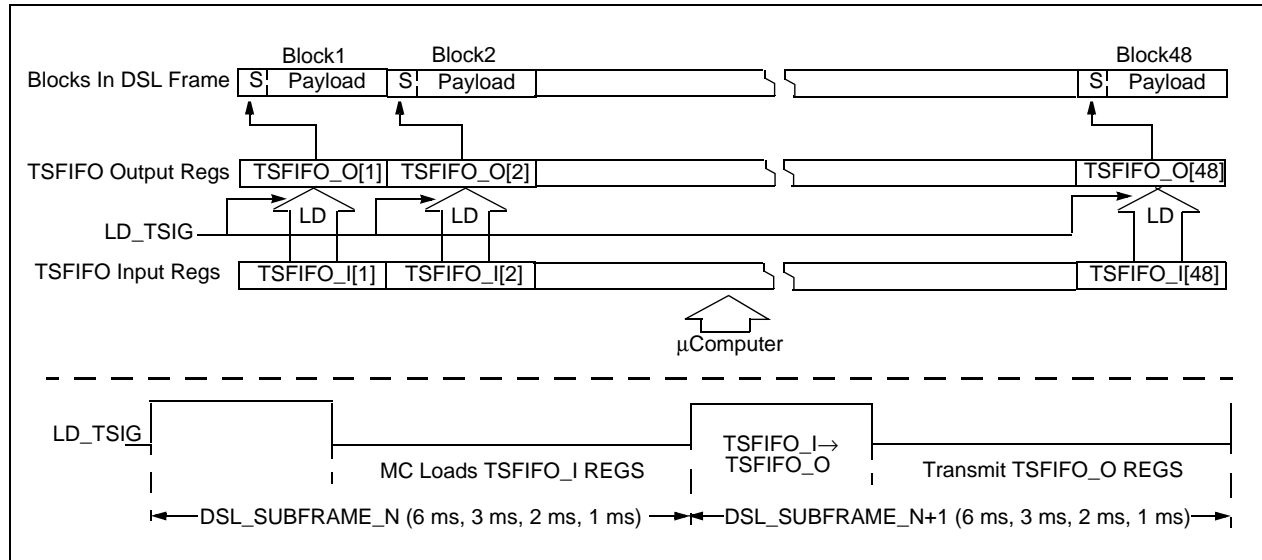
Block1
Block2
Block48
Blocks In DSL Frame
S
Payload
S
Payload
S
Payload

TSFIFO Output Regs
TSFIFO_O[1]
TSFIFO_O[2]
TSFIFO_O[48]

LD_TSIG
LD
LD
LD

TSFIFO Input Regs
TSFIFO_I[1]
TSFIFO_I[2]
TSFIFO_I[48]

μComputer

LD_TSIG
MC Loads TSFIFO_I REGS
TSFIFO_I→ TSFIFO_O
Transmit TSFIFO_O REGS

DSL_SUBFRAME_N (6 ms, 3 ms, 2 ms, 1 ms)
DSL_SUBFRAME_N+1 (6 ms, 3 ms, 2 ms, 1 ms)